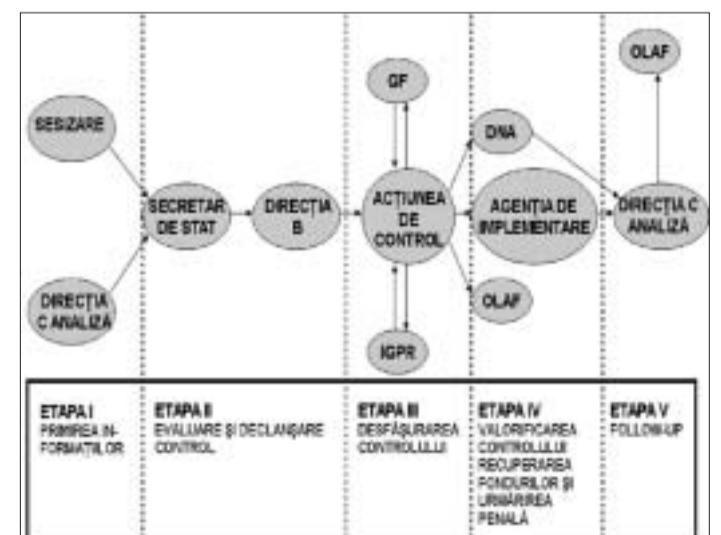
SESIZARE

DIRECȚIA C ANALIZĂ

SECRETAR DE STAT

DIRECȚIA B

GF

ACȚIUNEA DE CONTROL

IGPR

DNA

AGENȚIA DE IMPLEMENTARE

OLAF

OLAF

DIRECȚIA C ANALIZĂ

| ETAPA I PRIMIREA INFORMAȚIILOR | ETAPA II EVALUARE ȘI DECLANȘARE CONTROL | ETAPA III DESFĂȘURAREA CONTROLULUI | ETAPA IV VALORIFICAREA CONTROLULUI RECUPERAREA FONDURILOR ȘI URMĂRIREA PENALĂ | ETAPA V FOLLOW-UP |
|---|---|---|---|---|